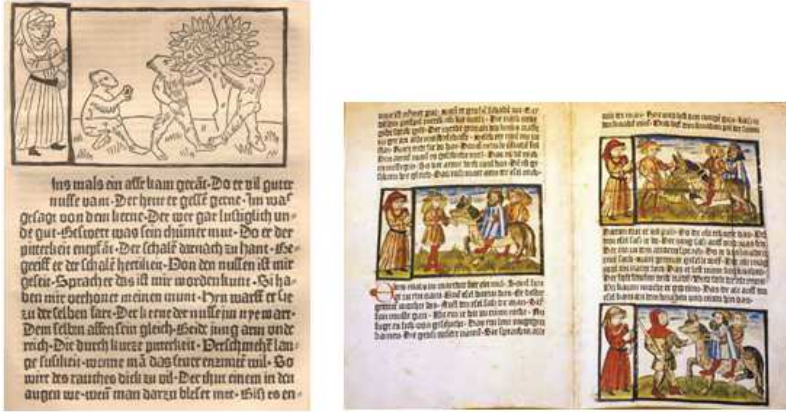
Ins mals ein affe kam geran· Do er vil guter nusse vant· Der het er gessē gerne· Im waz gesagt von dem kerne· Der wer gar lustiglich unde gut· Helwerz was sein sinne mut· Do er der pitterkeit enpfant· Der schale darnach zu hant· Er greiff er die schale hertiklen· Von den nussen ist mir geseit· Sprach er dis ist mir worden kunt· Si haben mir verhonet meinen munt· Hyn warff er sie zu derselben fart· Der kerne der nusse im nye wart· Dem selben affe sein gleich· Beide jung arm und reich· Die durch kurtze pitterkeit· Verschmecht lange susikeit· wenne mā das feuer ezzunet wil· So wirt des rauches dick zu vil· Der thut einem in den augen we· weis man darzu bleset mer· Biss es en

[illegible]

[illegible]